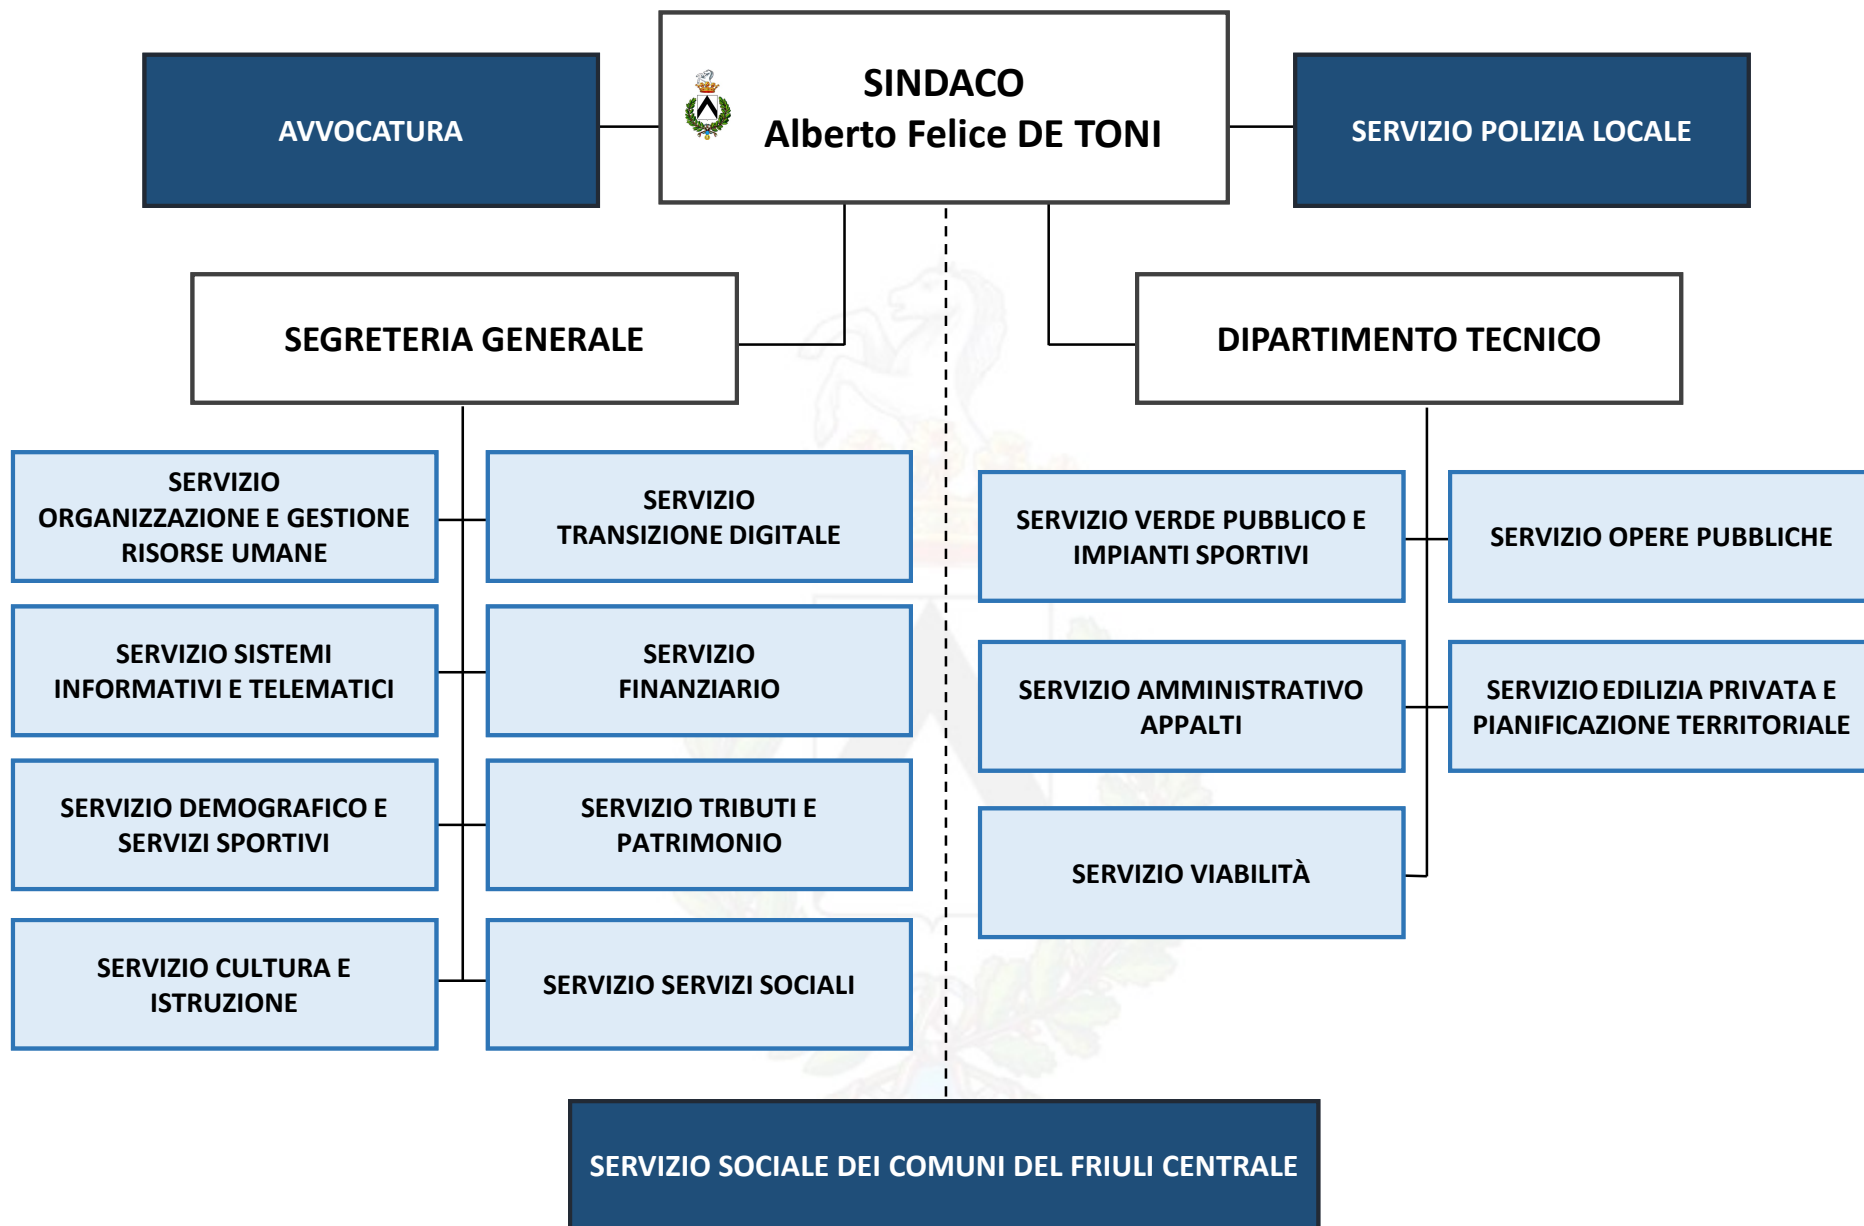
AVVOCATURA

SINDACO
Alberto Felice DE TONI

SERVIZIO POLIZIA LOCALE

SEGRETERIA GENERALE

DIPARTIMENTO TECNICO

SERVIZIO ORGANIZZAZIONE E GESTIONE RISORSE UMANE

SERVIZIO TRANSIZIONE DIGITALE

SERVIZIO SISTEMI INFORMATIVI E TELEMATICI

SERVIZIO FINANZIARIO

SERVIZIO DEMOGRAFICO E SERVIZI SPORTIVI

SERVIZIO TRIBUTI E PATRIMONIO

SERVIZIO CULTURA E ISTRUZIONE

SERVIZIO SERVIZI SOCIALI

SERVIZIO VERDE PUBBLICO E IMPIANTI SPORTIVI

SERVIZIO OPERE PUBBLICHE

SERVIZIO AMMINISTRATIVO APPALTI

SERVIZIO EDILIZIA PRIVATA E PIANIFICAZIONE TERRITORIALE

SERVIZIO VIABILITÀ

SERVIZIO SOCIALE DEI COMUNI DEL FRIULI CENTRALE